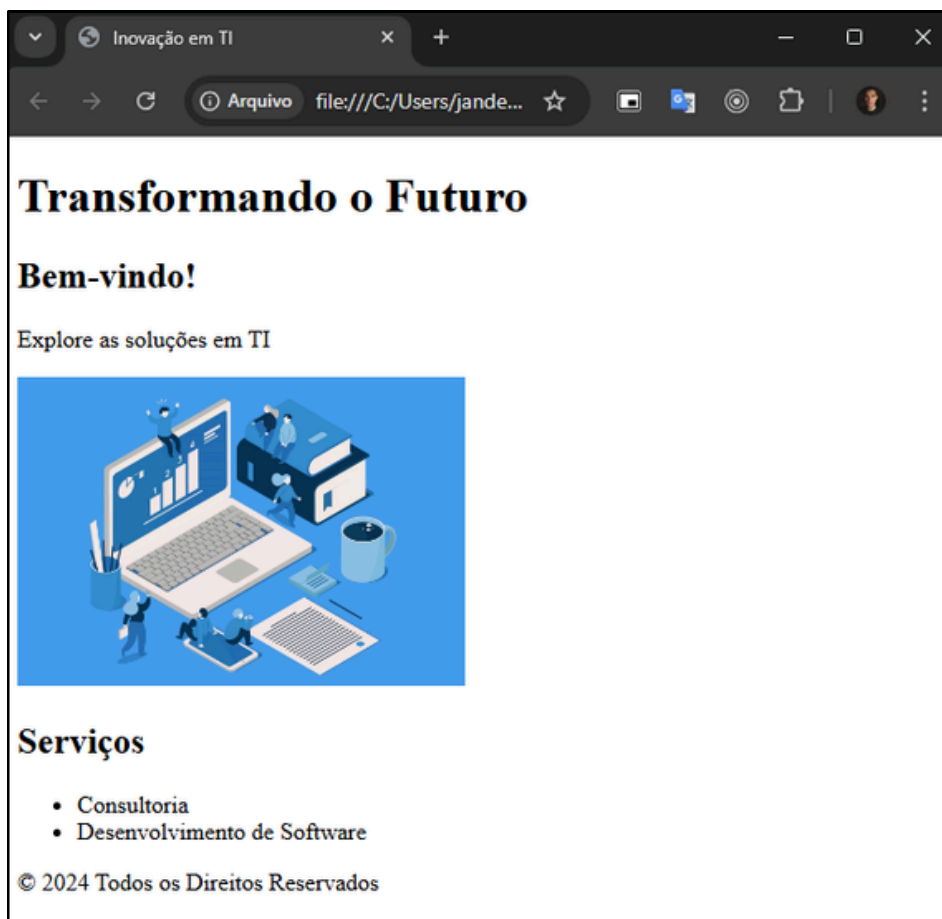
Inovação em TI

Arquivo file:///C:/Users/jande...

# Transformando o Futuro

## Bem-vindo!

Explore as soluções em TI

## Serviços

- Consultoria
- Desenvolvimento de Software

© 2024 Todos os Direitos Reservados